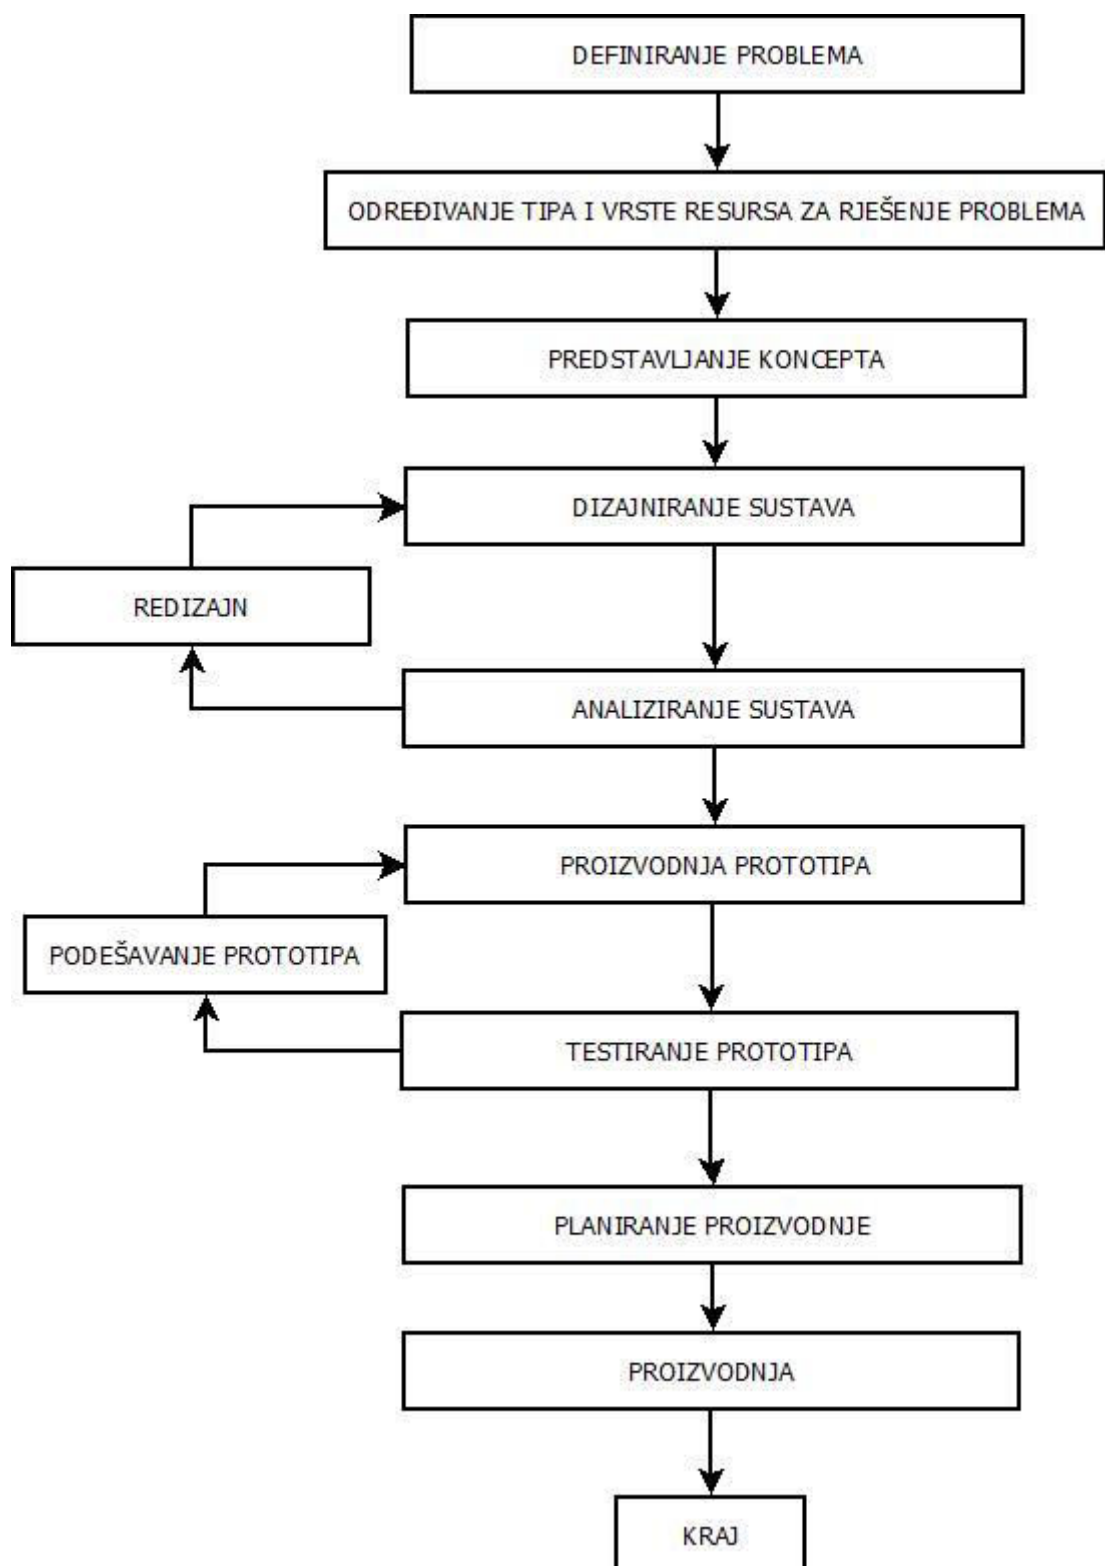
DEFINIRANJE PROBLEMA

ODREĐIVANJE TIPA I VRSTE RESURSA ZA RJEŠENJE PROBLEMA

PREDSTAVLJANJE KONCEPTA

DIZAJNIRANJE SUSTAVA

REDIZAJN

ANALIZIRANJE SUSTAVA

PROIZVODNJA PROTOTIPA

PODEŠAVANJE PROTOTIPA

TESTIRANJE PROTOTIPA

PLANIRANJE PROIZVODNJE

PROIZVODNJA

KRAJ